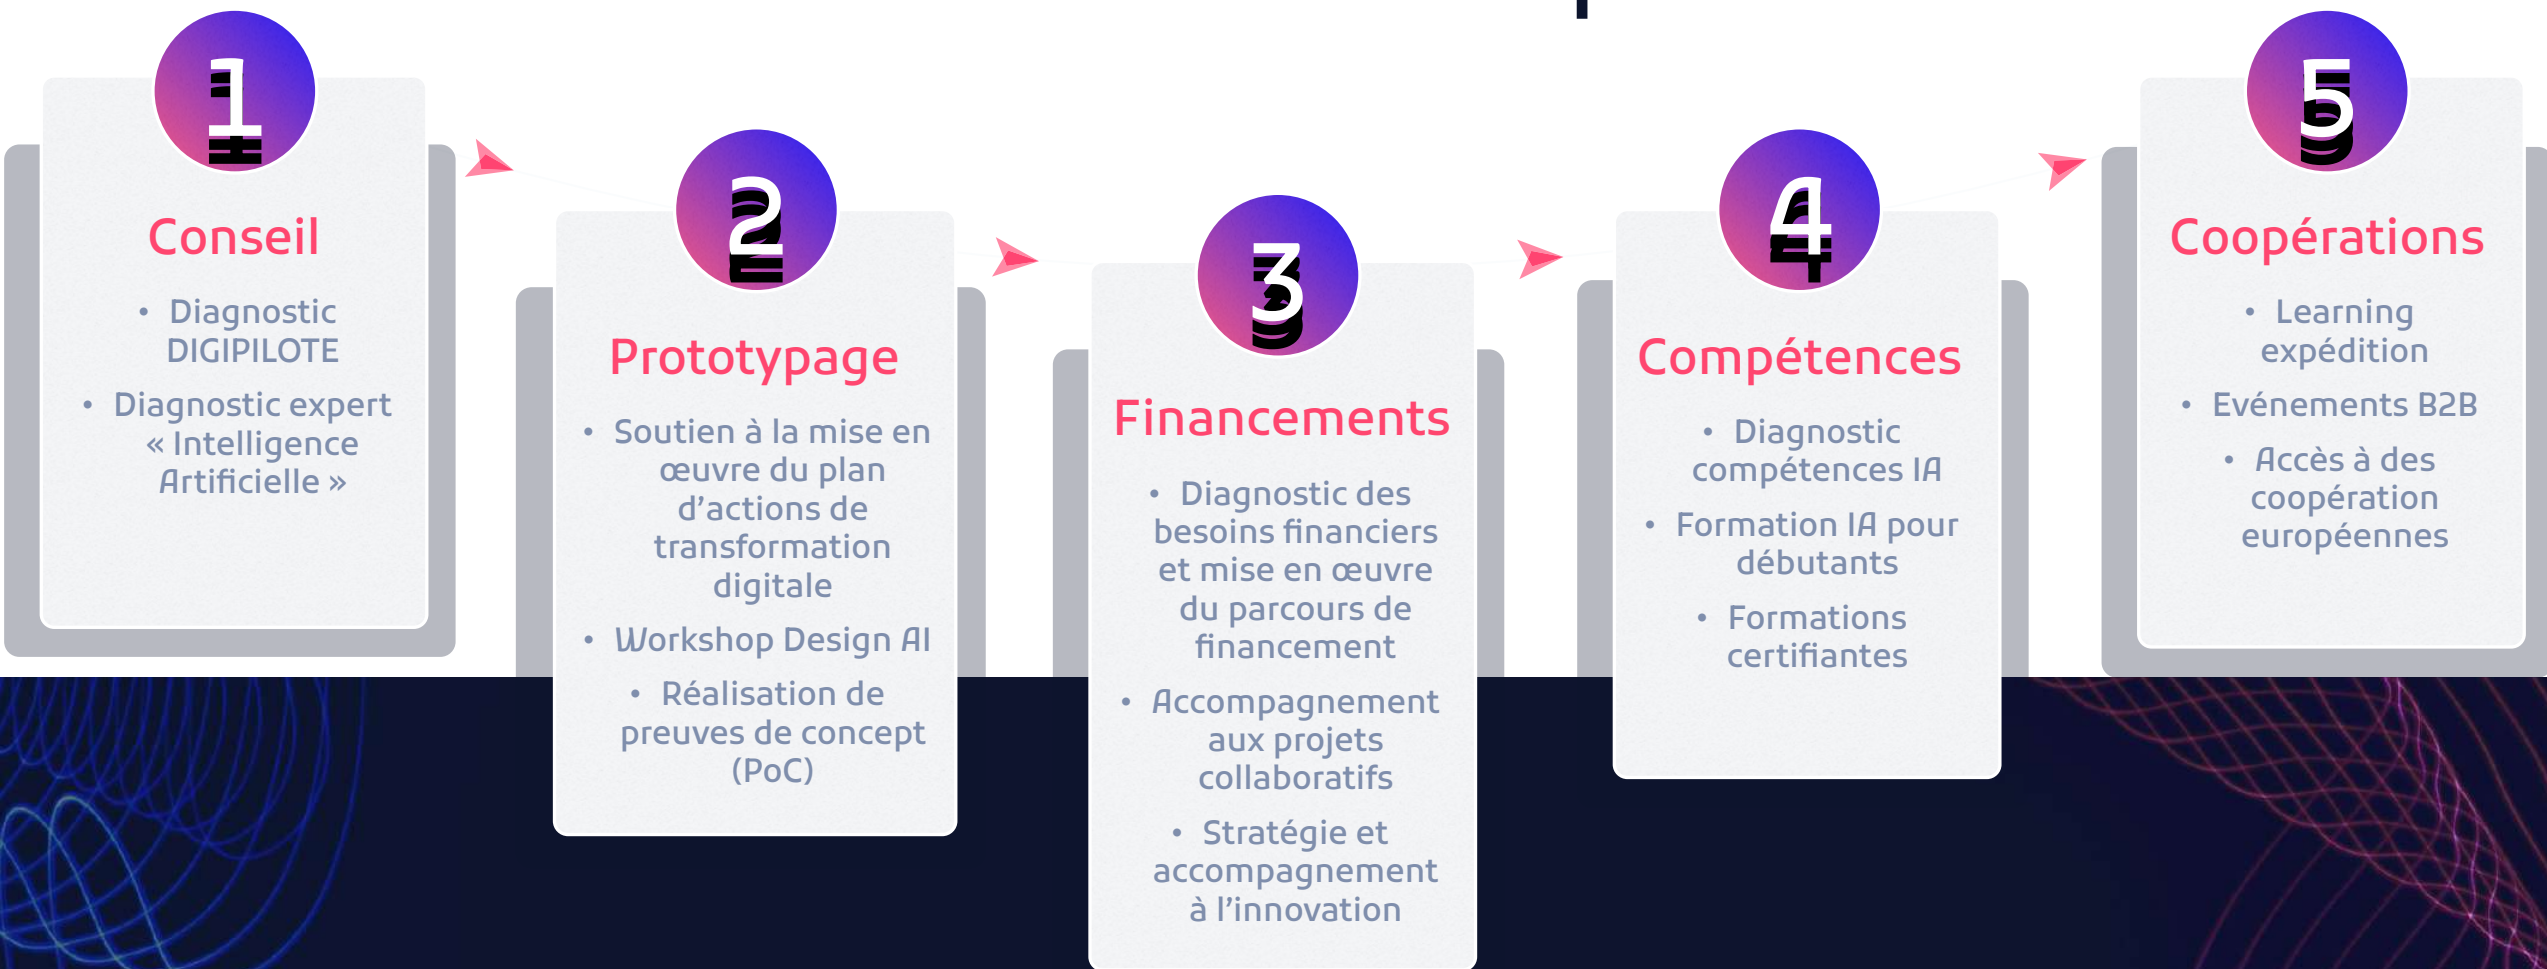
1

Conseil

- Diagnostic DIGIPILOTE
- Diagnostic expert « Intelligence Artificielle »

2

Prototypage

- Soutien à la mise en œuvre du plan d'actions de transformation digitale
- Workshop Design AI
- Réalisation de preuves de concept (PoC)

3

Financements

- Diagnostic des besoins financiers et mise en œuvre du parcours de financement
- Accompagnement aux projets collaboratifs
- Stratégie et accompagnement à l'innovation

4

Compétences

- Diagnostic compétences IA
- Formation IA pour débutants
- Formations certifiantes

5

Coopérations

- Learning expédition
- Evénements B2B
- Accès à des coopération européennes